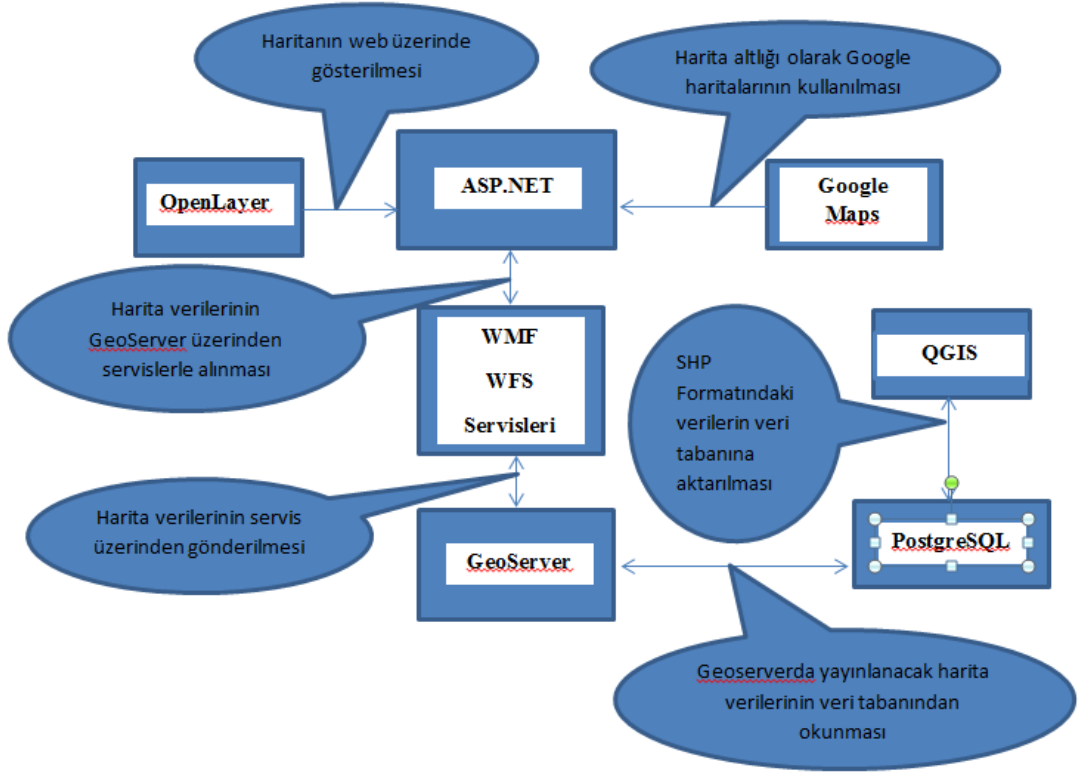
Haritanın web üzerinde gösterilmesi

Harita altlığı olarak Google haritalarının kullanılması

OpenLayer

ASP.NET

Google Maps

Harita verilerinin GeoServer üzerinden servislerle alınması

WMF WFS Servisleri

SHP Formatındaki verilerin veri tabanına aktarılması

QGIS

Harita verilerinin servis üzerinden gönderilmesi

GeoServer

PostgreSQL

Geoserverda yayınlanacak harita verilerinin veri tabanından okunması